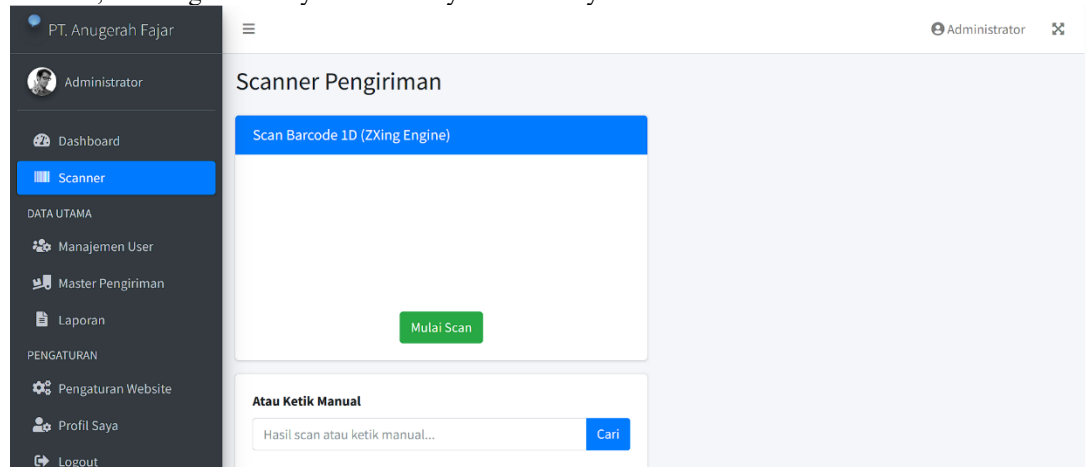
PT. Anugerah Fajar

Administrator

Dashboard

Scanner

DATA UTAMA

Manajemen User

Master Pengiriman

Laporan

PENGATURAN

Pengaturan Website

Profil Saya

Logout

≡

Administrator

Scanner Pengiriman

Scan Barcode 1D (ZXing Engine)

Mulai Scan

Atau Ketik Manual

Hasil scan atau ketik manual...

Cari